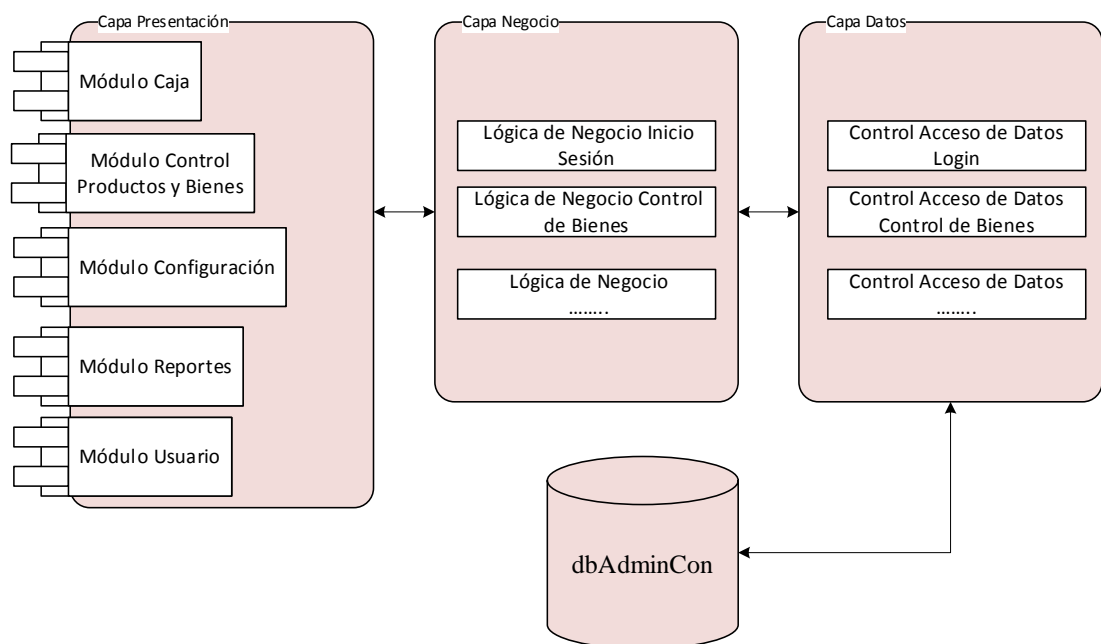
Capa Presentación

Módulo Caja

Módulo Control Productos y Bienes

Módulo Configuración

Módulo Reportes

Módulo Usuario

Capa Negocio

Lógica de Negocio Inicio Sesión

Lógica de Negocio Control de Bienes

Lógica de Negocio ……..

Capa Datos

Control Acceso de Datos Login

Control Acceso de Datos Control de Bienes

Control Acceso de Datos ……..

dbAdminCon